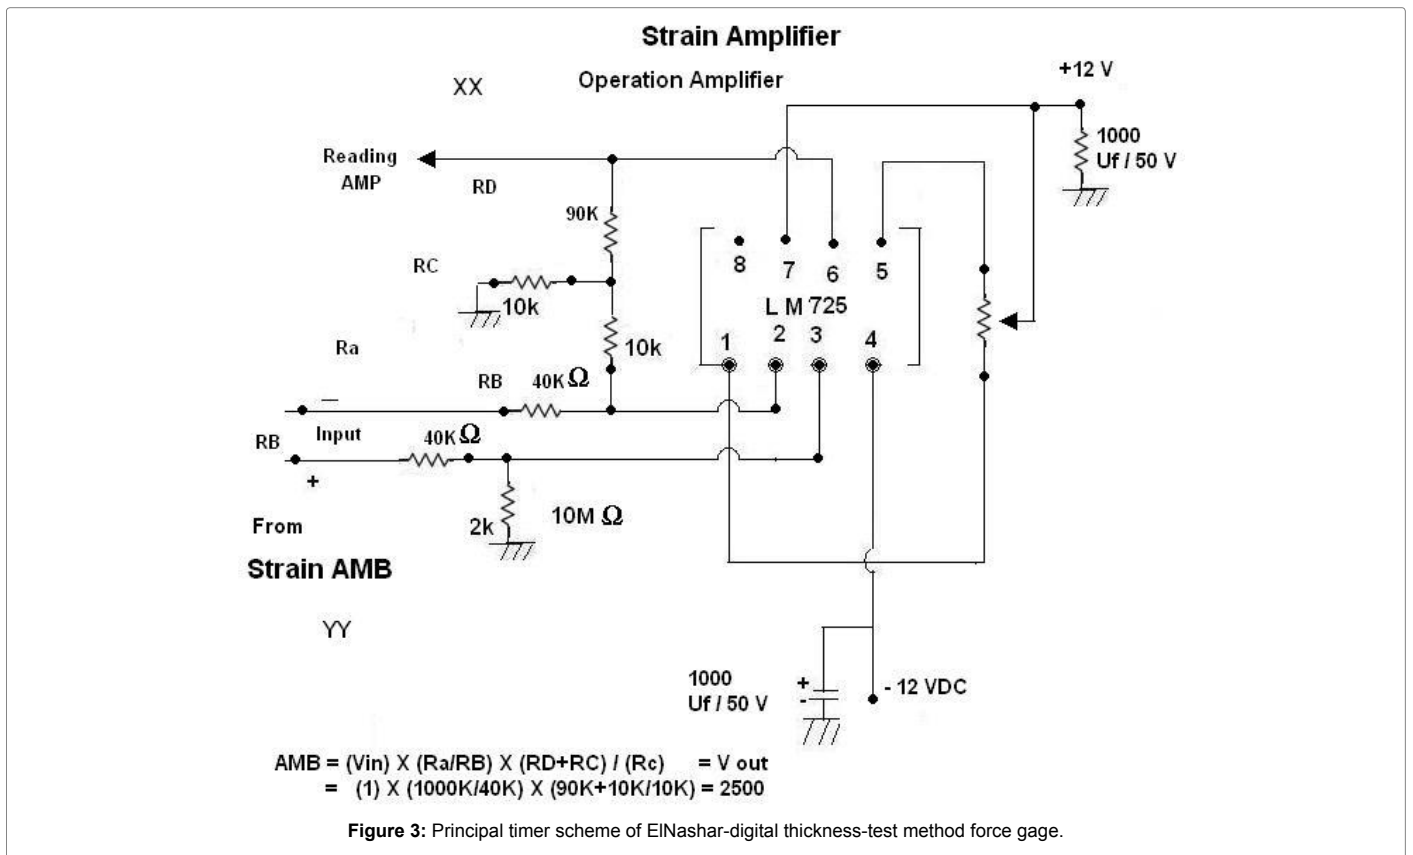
Strain Amplifier

XX

Operation Amplifier

+12 V

1000 Uf / 50 V

Reading AMP

RD

90K

RC

10k

8 7 6 5

L M 725

1 2 3 4

10k

Ra

RB

40K $\Omega$

—

RB

Input

40K $\Omega$

+

From

2k

10M $\Omega$

Strain AMB

YY

1000 Uf / 50 V

+

-

- 12 VDC

AMB = (Vin) X (Ra/RB) X (RD+RC) / (Rc) = V out
= (1) X (1000K/40K) X (90K+10K/10K) = 2500

Figure 3: Principal timer scheme of ElNashar-digital thickness-test method force gage.